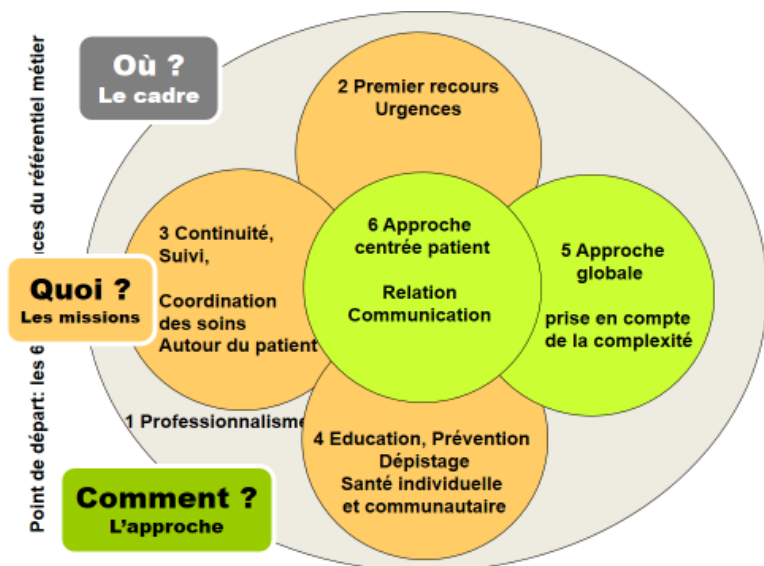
Point de départ: les 6 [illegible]ces du référentiel métier

Où ?
Le cadre

2 Premier recours
Urgences

3 Continuité,
Suivi,

Coordination
des soins
Autour du patient

6 Approche
centrée patient

Relation
Communication

5 Approche
globale

prise en compte
de la complexité

Quoi ?
Les missions

1 Professionnalisme

4 Education, Prévention
Dépistage
Santé individuelle
et communautaire

Comment ?
L'approche